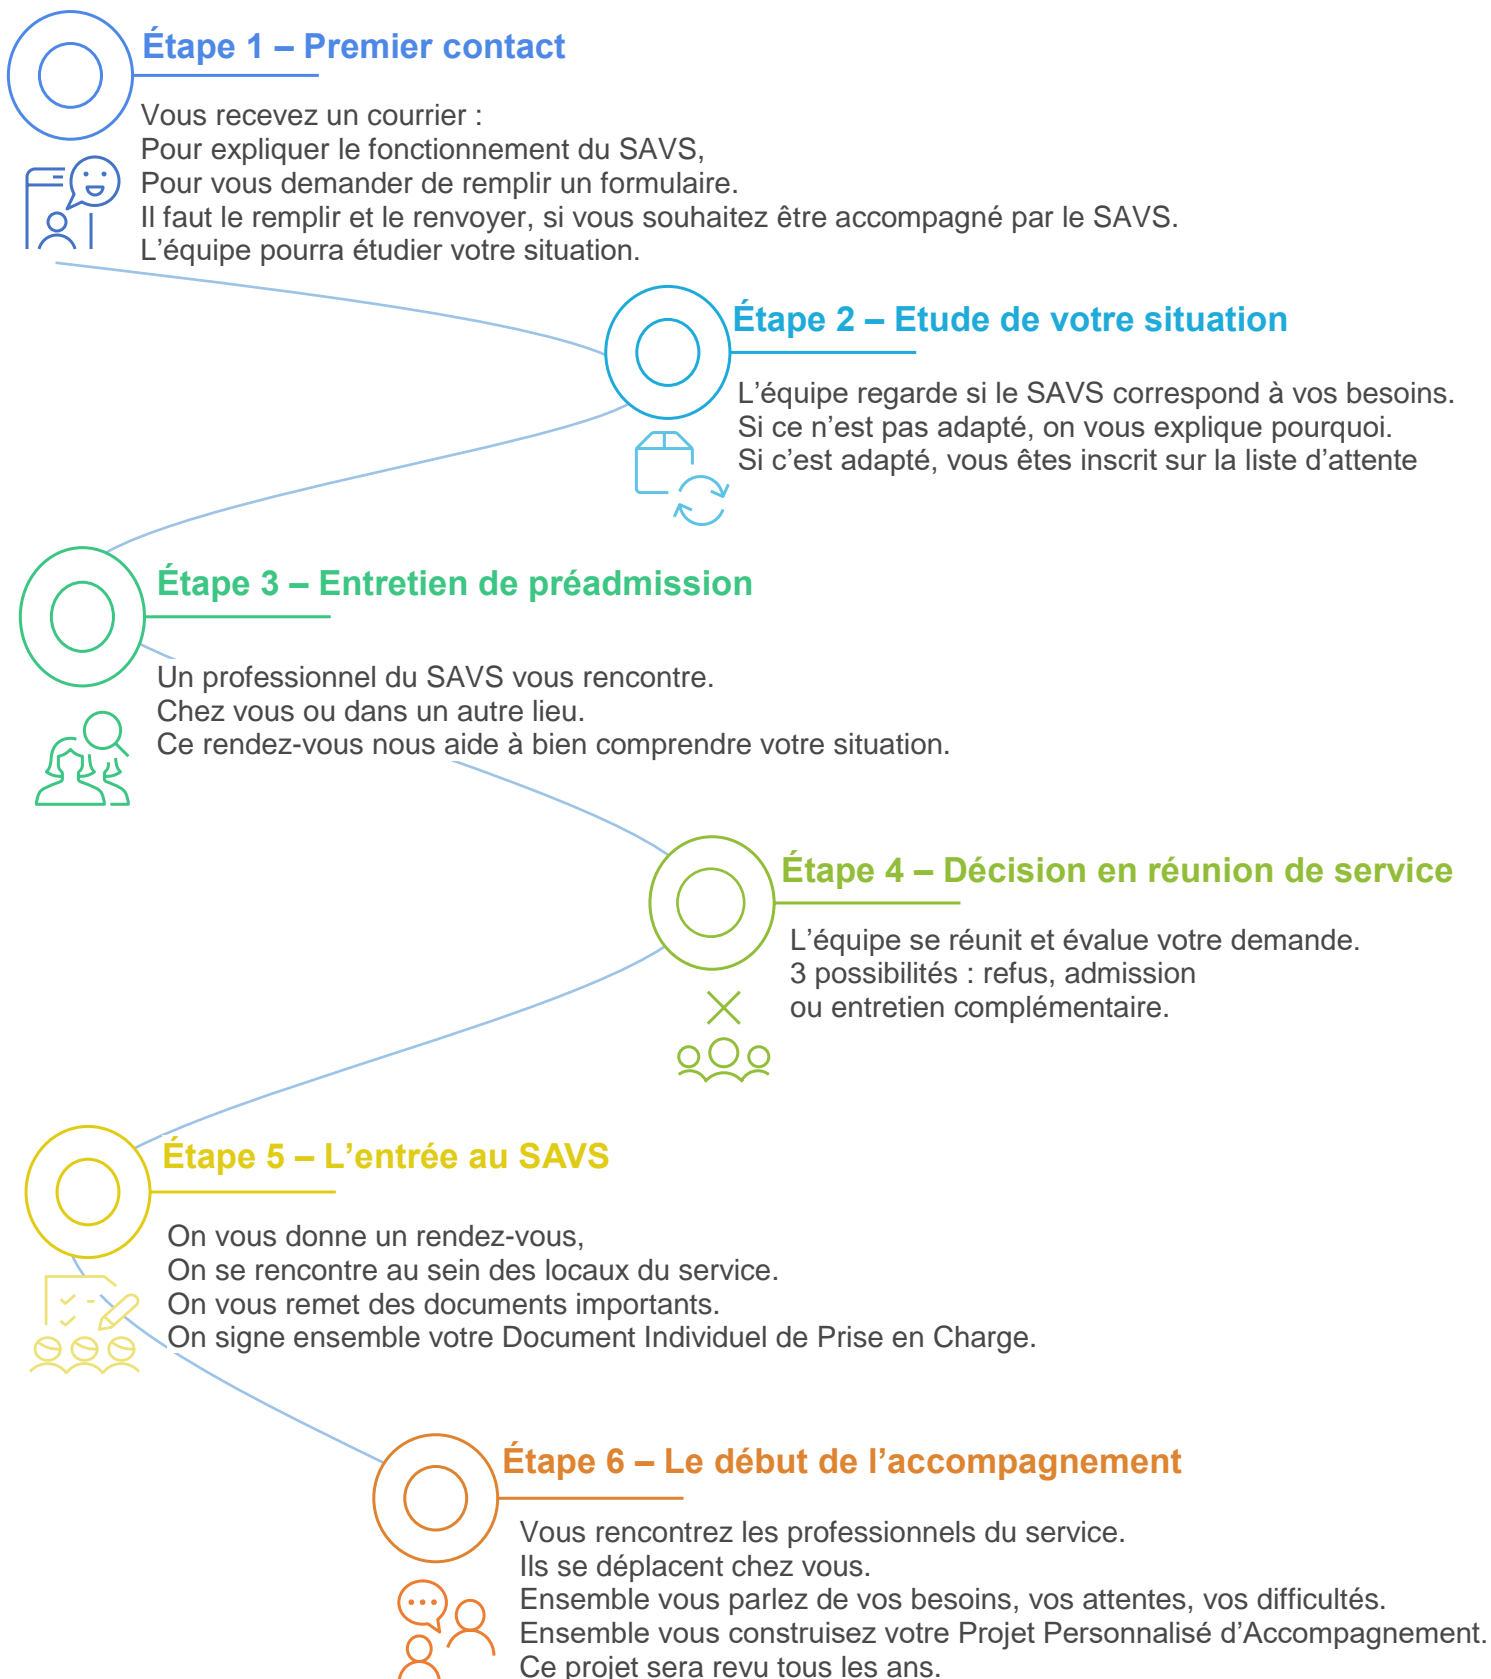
Étape 1 – Premier contact

Vous recevez un courrier :
Pour expliquer le fonctionnement du SAVS,
Pour vous demander de remplir un formulaire.
Il faut le remplir et le renvoyer, si vous souhaitez être accompagné par le SAVS.
L'équipe pourra étudier votre situation.

Étape 2 – Etude de votre situation

L'équipe regarde si le SAVS correspond à vos besoins.
Si ce n'est pas adapté, on vous explique pourquoi.
Si c'est adapté, vous êtes inscrit sur la liste d'attente

Étape 3 – Entretien de préadmission

Un professionnel du SAVS vous rencontre.
Chez vous ou dans un autre lieu.
Ce rendez-vous nous aide à bien comprendre votre situation.

Étape 4 – Décision en réunion de service

L'équipe se réunit et évalue votre demande.
3 possibilités : refus, admission
ou entretien complémentaire.

Étape 5 – L'entrée au SAVS

On vous donne un rendez-vous,
On se rencontre au sein des locaux du service.
On vous remet des documents importants.
On signe ensemble votre Document Individuel de Prise en Charge.

Étape 6 – Le début de l'accompagnement

Vous rencontrez les professionnels du service.
Ils se déplacent chez vous.
Ensemble vous parlez de vos besoins, vos attentes, vos difficultés.
Ensemble vous construisez votre Projet Personnalisé d'Accompagnement.
Ce projet sera revu tous les ans.